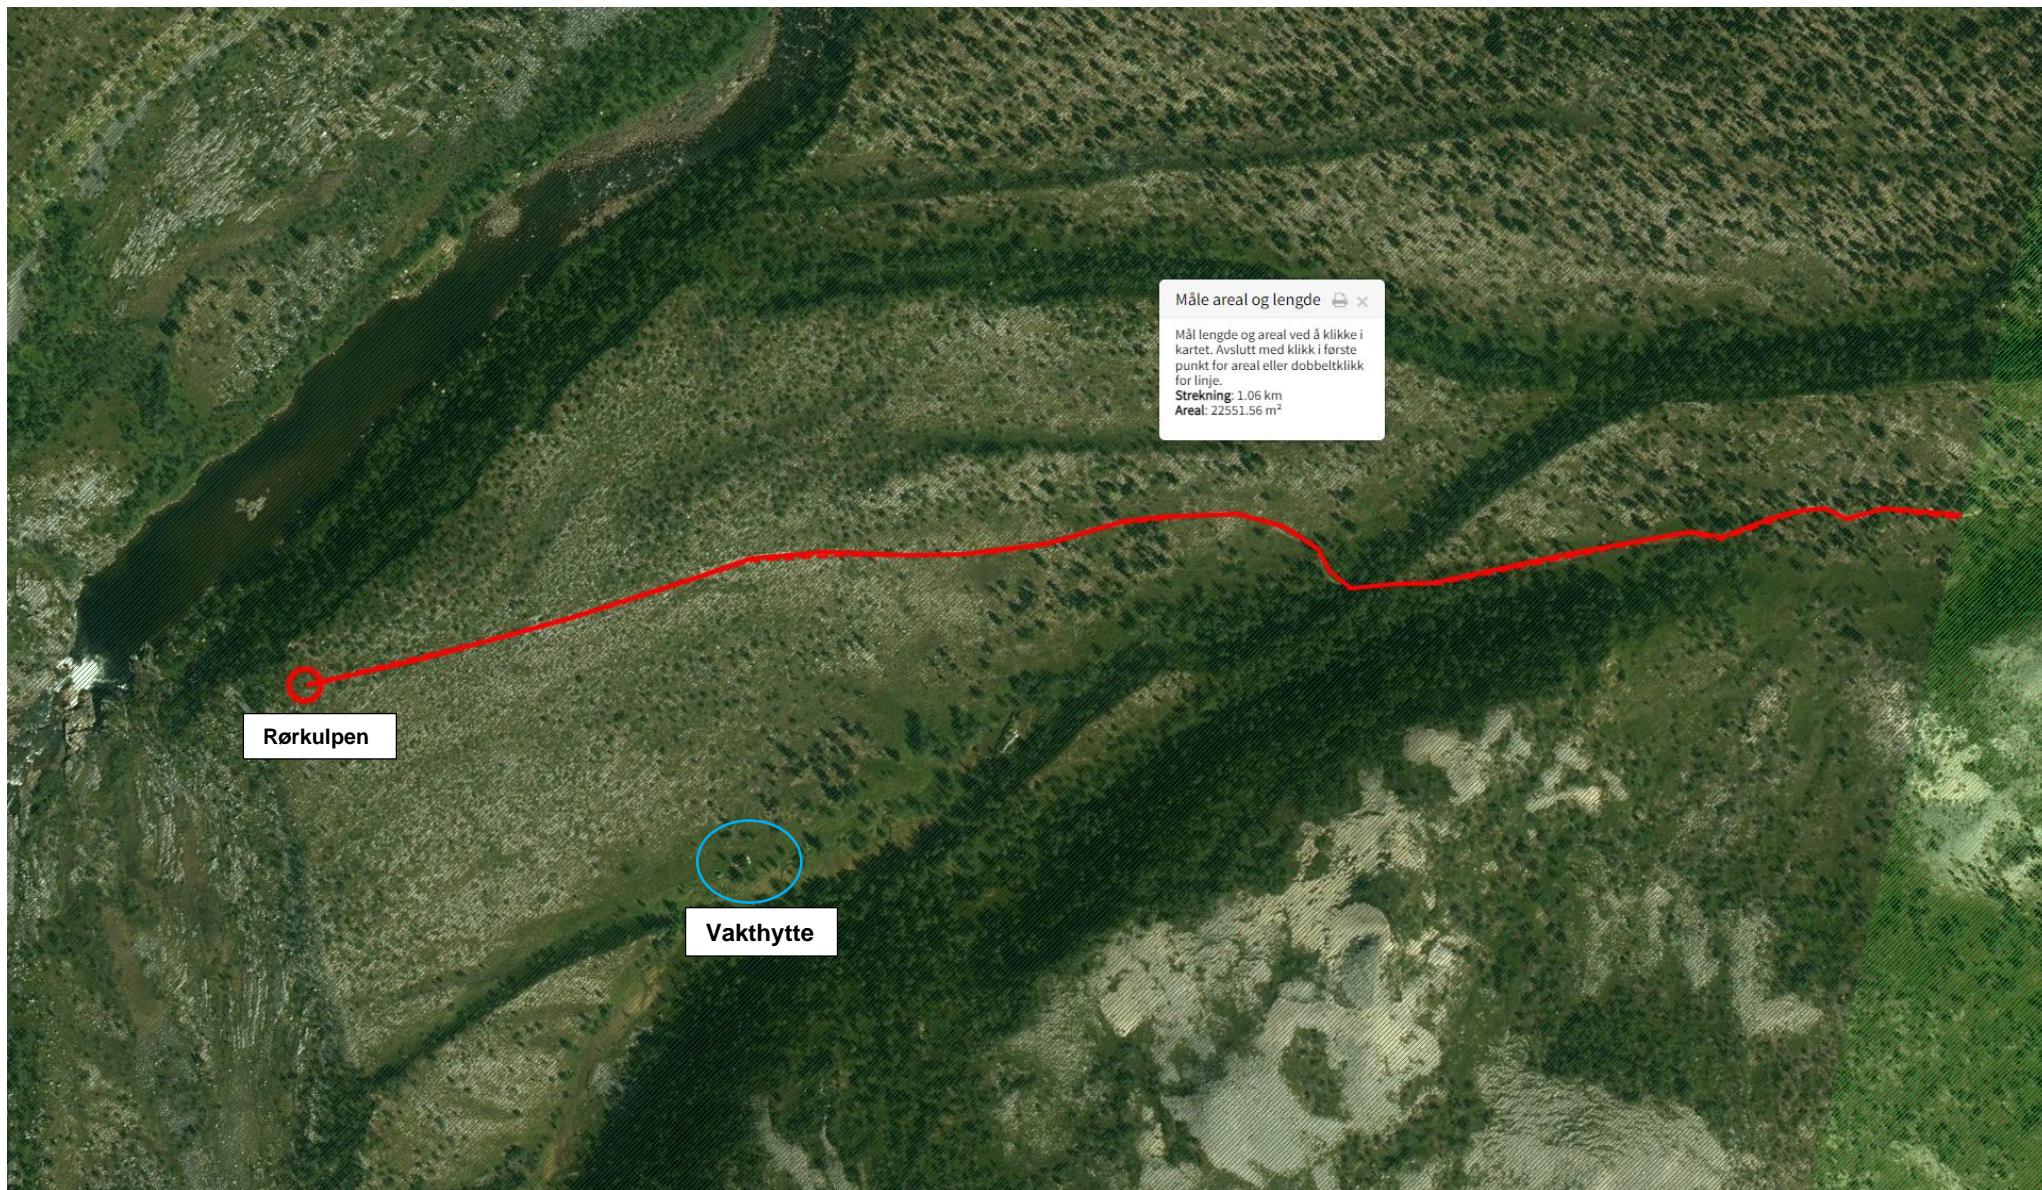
Måle areal og lengde

Mål lengde og areal ved å klikke i kartet. Avslutt med klikk i første punkt for areal eller dobbeltklikk for linje.
**Strekning**: 1.06 km
**Areal**: 22551.56 m$^2$

Rørkulpen

Vakthytte